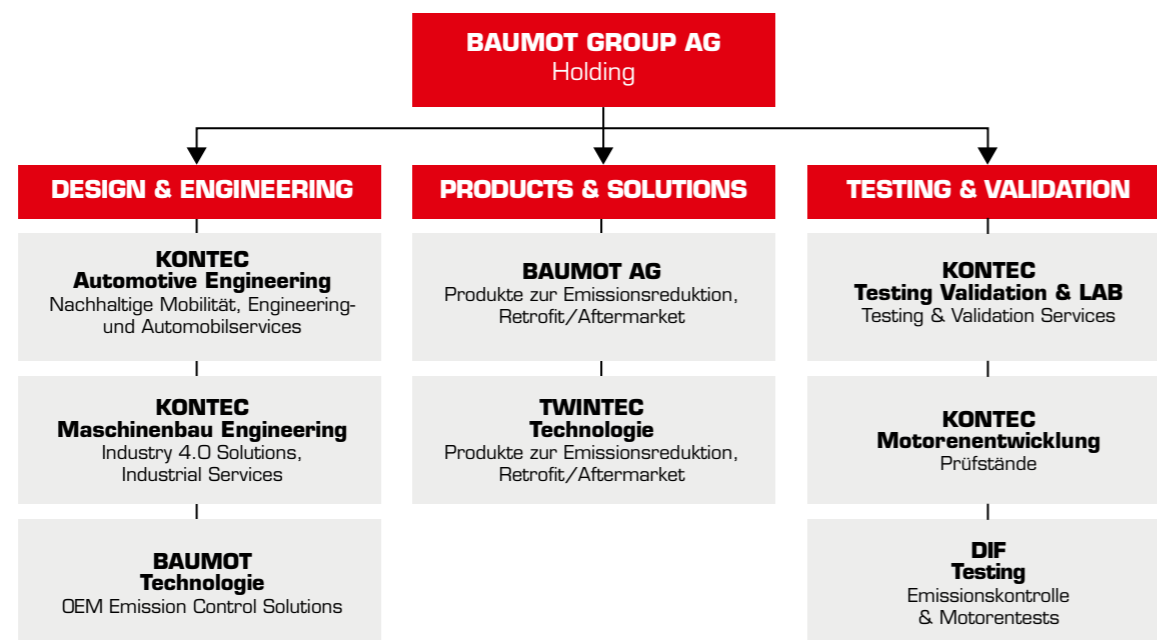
BAUMOT GROUP AG
Holding

DESIGN & ENGINEERING

KONTEC
Automotive Engineering
Nachhaltige Mobilität, Engineering- und Automobilservices

KONTEC
Maschinenbau Engineering
Industry 4.0 Solutions, Industrial Services

BAUMOT
Technologie
OEM Emission Control Solutions

PRODUCTS & SOLUTIONS

BAUMOT AG
Produkte zur Emissionsreduktion, Retrofit/Aftermarket

TWINTEC
Technologie
Produkte zur Emissionsreduktion, Retrofit/Aftermarket

TESTING & VALIDATION

KONTEC
Testing Validation & LAB
Testing & Validation Services

KONTEC
Motorenentwicklung
Prüfstände

DIF
Testing
Emissionskontrolle & Motorentests